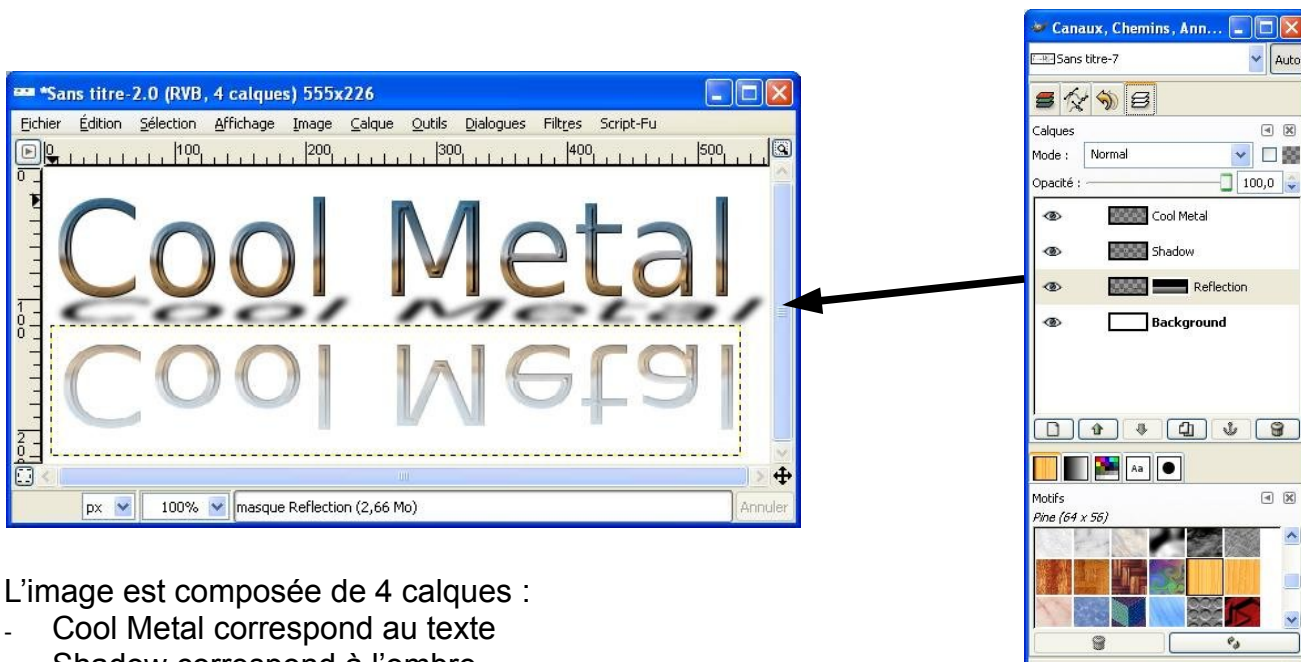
*Sans titre-2.0 (RVB, 4 calques) 555x226

Fichier Édition Sélection Affichage Image Calque Outils Dialogues Filtres Script-Fu

0 100 200 300 400 500

Cool Metal

px 100% masque Reflection (2,66 Mo) Annuler

Canaux, Chemins, Ann...

Sans titre-7 Auto

Calques

Mode : Normal

Opacité : 100,0

Cool Metal

Shadow

Reflection

Background

Motifs

Pine (64 x 56)

L'image est composée de 4 calques :

- Cool Metal correspond au texte
- Shadow correspond à l'ombre